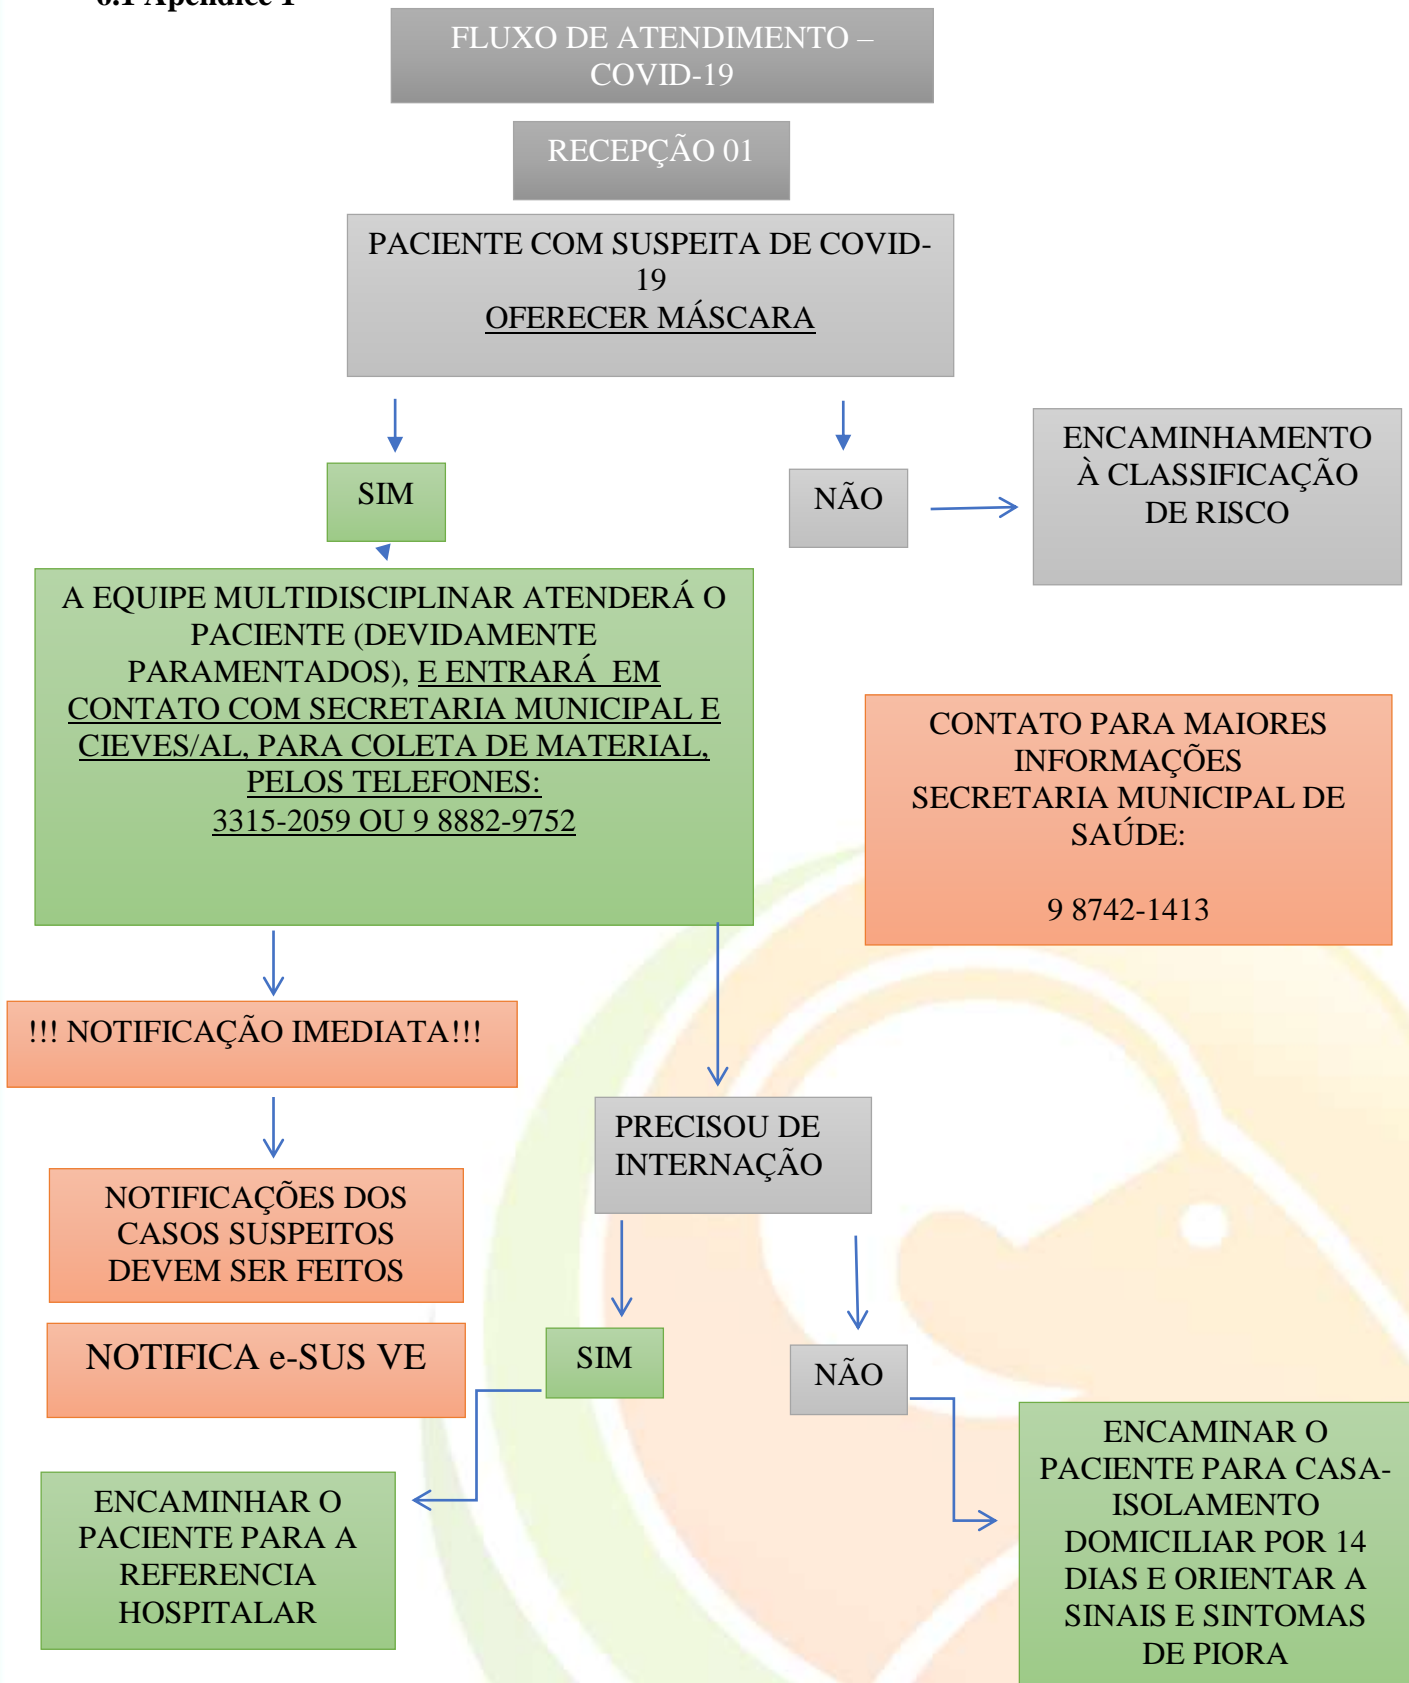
6.1 Apêndice 1

FLUXO DE ATENDIMENTO – COVID-19

RECEPÇÃO 01

PACIENTE COM SUSPEITA DE COVID-19
OFERECER MÁSCARA

SIM

NÃO

ENCAMINHAMENTO À CLASSIFICAÇÃO DE RISCO

A EQUIPE MULTIDISCIPLINAR ATENDERÁ O PACIENTE (DEVIDAMENTE PARAMENTADOS), E ENTRARÁ EM CONTATO COM SECRETARIA MUNICIPAL E CIEVES/AL, PARA COLETA DE MATERIAL, PELOS TELEFONES:
3315-2059 OU 9 8882-9752

CONTATO PARA MAIORES INFORMAÇÕES SECRETARIA MUNICIPAL DE SAÚDE:

9 8742-1413

!!! NOTIFICAÇÃO IMEDIATA!!!

PRECISOU DE INTERNAÇÃO

NOTIFICAÇÕES DOS CASOS SUSPEITOS DEVEM SER FEITOS

NOTIFICA e-SUS VE

SIM

NÃO

ENCAMINHAR O PACIENTE PARA A REFERENCIA HOSPITALAR

ENCAMINAR O PACIENTE PARA CASA-ISOLAMENTO DOMICILIAR POR 14 DIAS E ORIENTAR A SINAIS E SINTOMAS DE PIORA